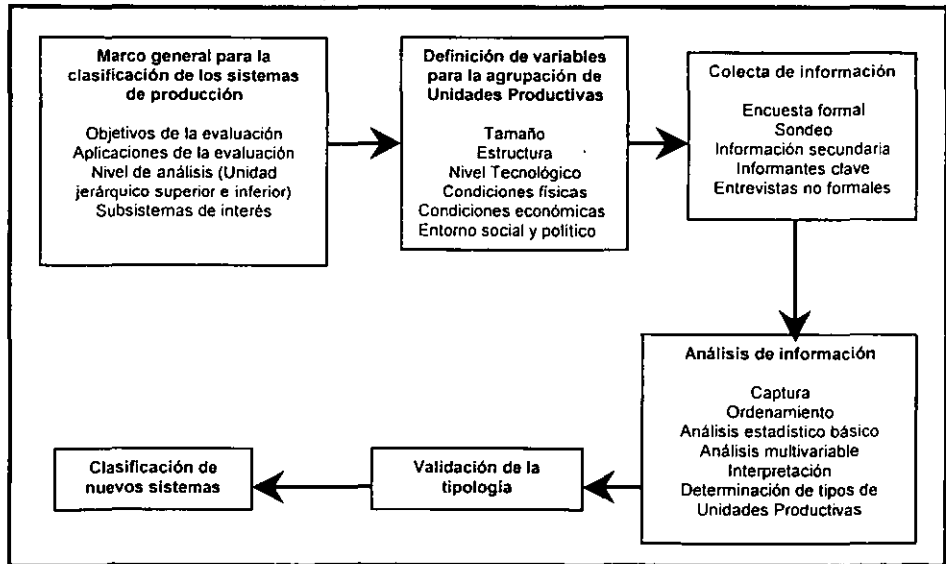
Marco general para la clasificación de los sistemas de producción

Objetivos de la evaluación
Aplicaciones de la evaluación
Nivel de análisis (Unidad jerárquico superior e inferior)
Subsistemas de interés

Definición de variables para la agrupación de Unidades Productivas

Tamaño
Estructura
Nivel Tecnológico
Condiciones físicas
Condiciones económicas
Entorno social y político

Colecta de información

Encuesta formal
Sondeo
Información secundaria
Informantes clave
Entrevistas no formales

Análisis de información

Captura
Ordenamiento
Análisis estadístico básico
Análisis multivariable
Interpretación
Determinación de tipos de Unidades Productivas

Validación de la tipología

Clasificación de nuevos sistemas